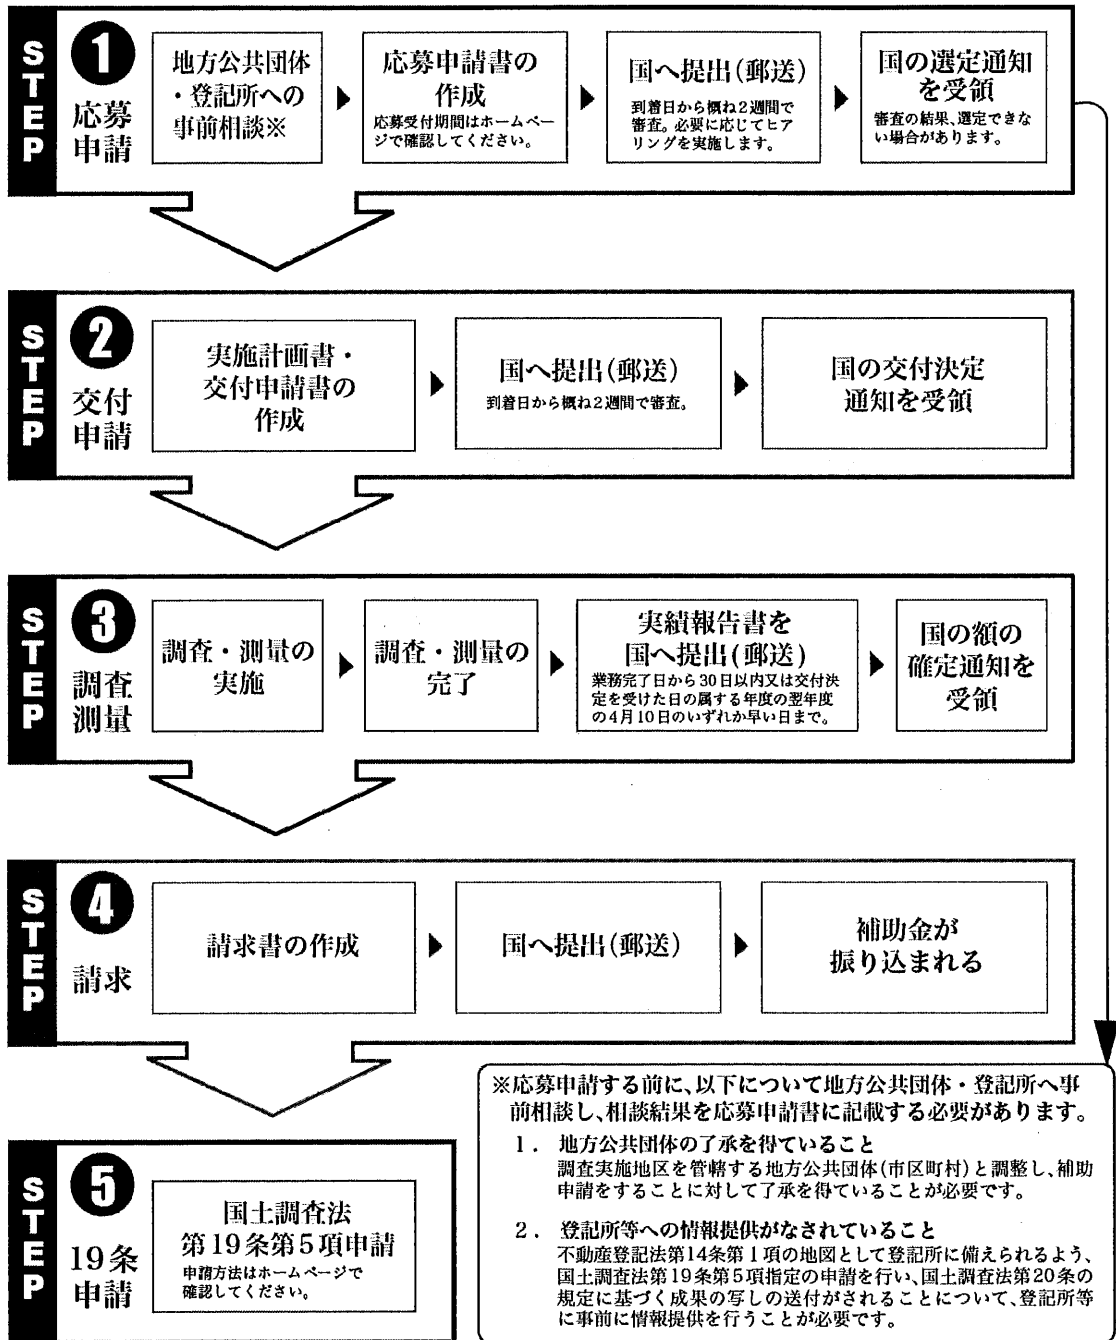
STEP 1 応募申請

地方公共団体・登記所への事前相談※

応募申請書の作成
応募受付期間はホームページで確認してください。

国へ提出(郵送)
到着日から概ね2週間で審査。必要に応じてヒアリングを実施します。

国の選定通知を受領
審査の結果、選定できない場合があります。

STEP 2 交付申請

実施計画書・交付申請書の作成

国へ提出(郵送)
到着日から概ね2週間で審査。

国の交付決定通知を受領

STEP 3 調査測量

調査・測量の実施

調査・測量の完了

実績報告書を国へ提出(郵送)
業務完了日から30日以内又は交付決定を受けた日の属する年度の翌年度の4月10日のいずれか早い日まで。

国の額の確定通知を受領

STEP 4 請求

請求書の作成

国へ提出(郵送)

補助金が振り込まれる

STEP 5 19条申請

国土調査法第19条第5項申請
申請方法はホームページで確認してください。

※応募申請する前に、以下について地方公共団体・登記所へ事前相談し、相談結果を応募申請書に記載する必要があります。

1. 地方公共団体の了承を得ていること
調査実施地区を管轄する地方公共団体(市区町村)と調整し、補助申請をすることに対して了承を得ていることが必要です。

2. 登記所等への情報提供がなされていること
不動産登記法第14条第1項の地図として登記所に備えられるよう、国土調査法第19条第5項指定の申請を行い、国土調査法第20条の規定に基づく成果の写しの送付がされることについて、登記所等に事前に情報提供を行うことが必要です。